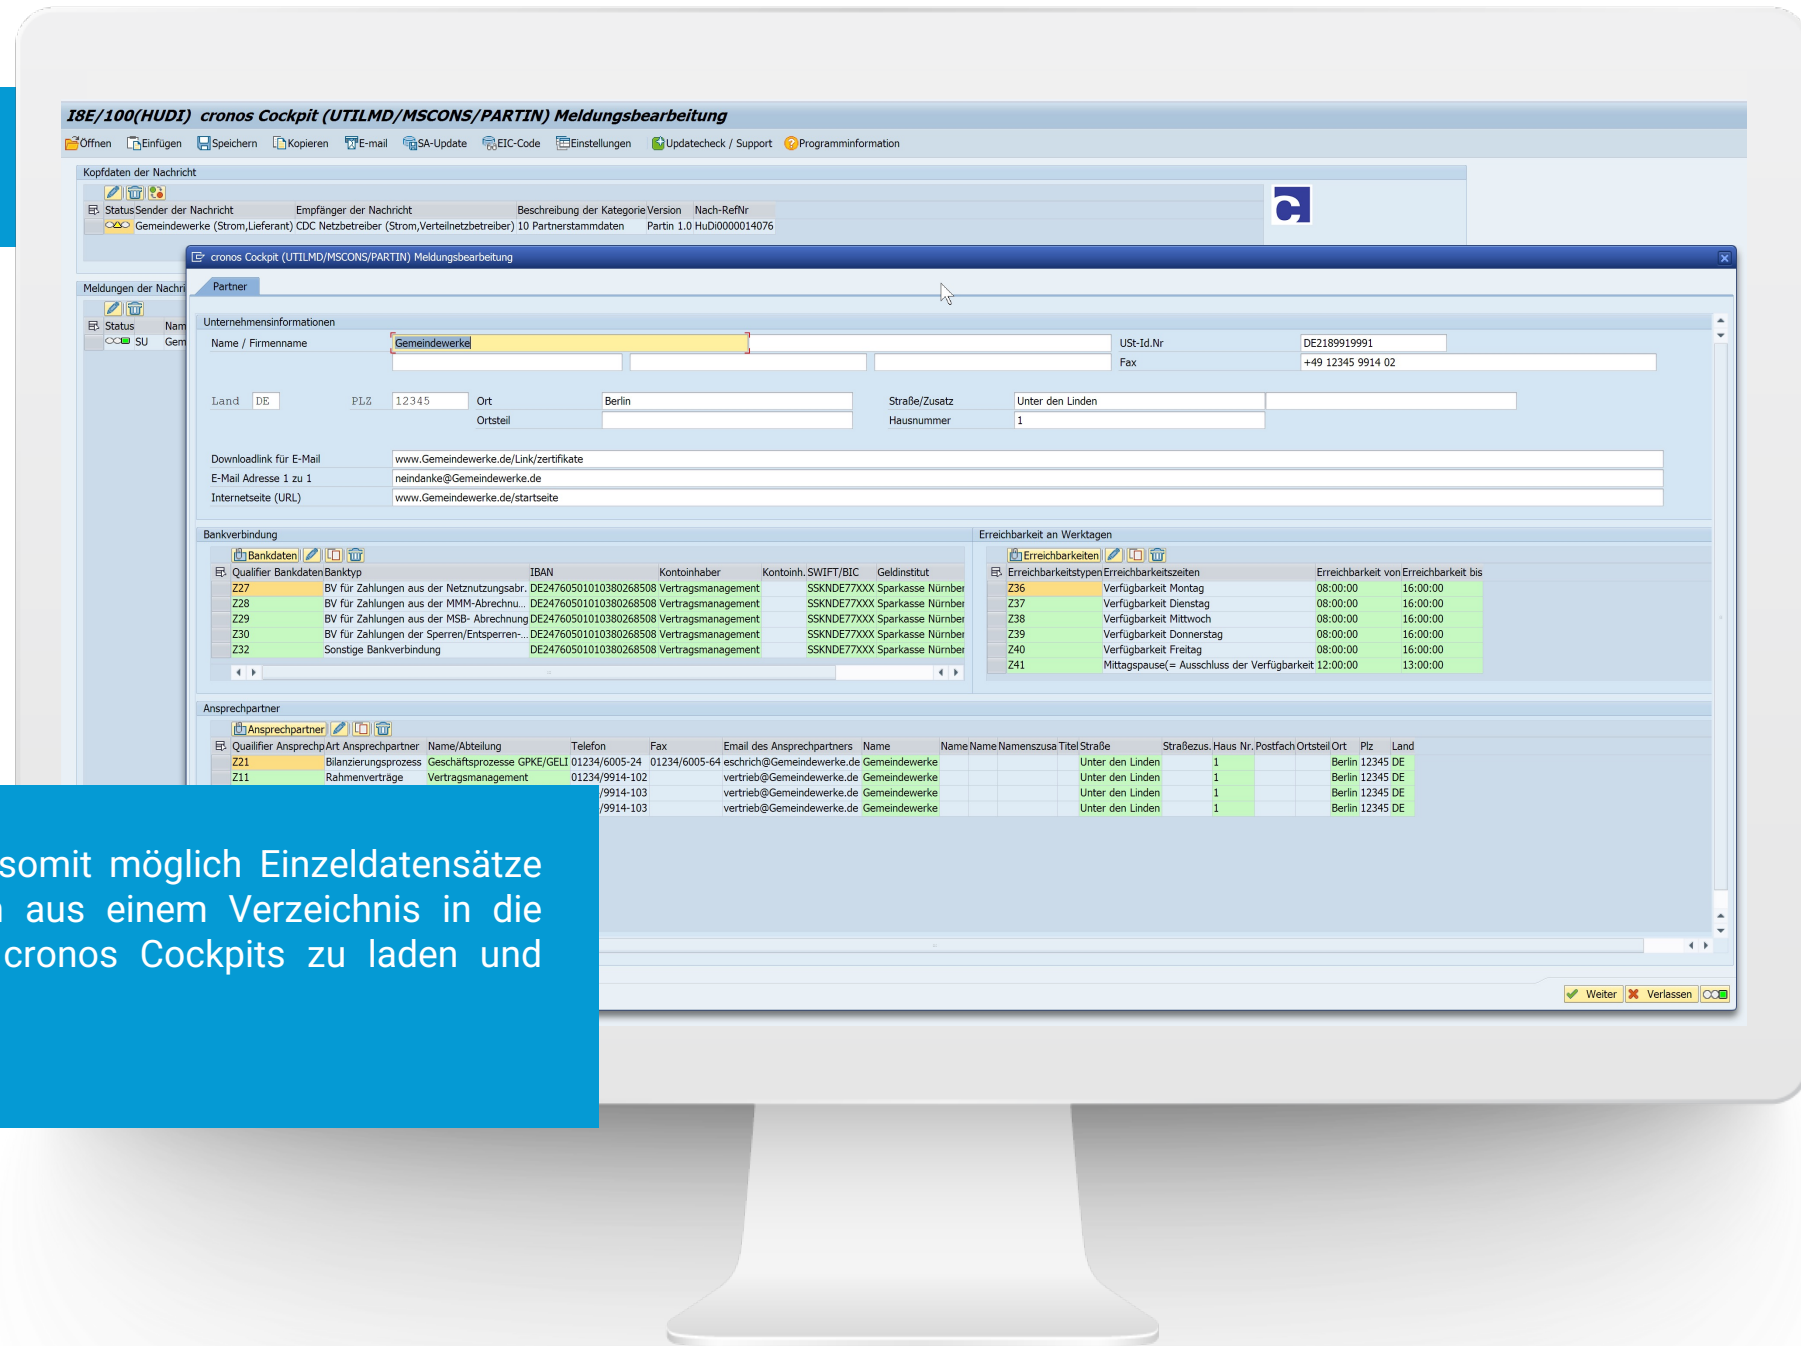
I8E/100(HUDI) cronos Cockpit (UTILMD/MSCONS/PARTIN) Meldungsbearbeitung

Öffnen Einfügen Speichern Kopieren E-mail SA-Update EIC-Code Einstellungen Updatecheck / Support Programminformation

Kopfdaten der Nachricht

| Status | Sender der Nachricht | Empfänger der Nachricht | Beschreibung der Kategorie | Version | Nach-RefNr |
|---|---|---|---|---|---|
| | Gemeindewerke (Strom,Lieferant) | CDC Netzbetreiber (Strom,Verteilnetzbetreiber) | 10 Partnerstammdaten | Partin 1.0 | HuDi0000014076 |

Meldungen der Nachri

Status Nam
SU Gem

cronos Cockpit (UTILMD/MSCONS/PARTIN) Meldungsbearbeitung

Partner

Unternehmensinformationen

Name / Firmenname Gemeindewerke
USt-Id.Nr DE2189919991
Fax +49 12345 9914 02

Land DE PLZ 12345 Ort Berlin Straße/Zusatz Unter den Linden
Ortsteil Hausnummer 1

Downloadlink für E-Mail www.Gemeindewerke.de/Link/zertifikate
E-Mail Adresse 1 zu 1 neindanke@Gemeindewerke.de
Internetseite (URL) www.Gemeindewerke.de/startseite

Bankverbindung

Bankdaten

| Qualifier Bankdaten | Banktyp | IBAN | Kontoinhaber | Kontoinh. | SWIFT/BIC | Geldinstitut |
|---|---|---|---|---|---|---|
| Z27 | BV für Zahlungen aus der Netznutzungsabr. | DE24760501010380268508 | Vertragsmanagement | | SSKNDE77XXX | Sparkasse Nürnber |
| Z28 | BV für Zahlungen aus der MMM-Abrechnu... | DE24760501010380268508 | Vertragsmanagement | | SSKNDE77XXX | Sparkasse Nürnber |
| Z29 | BV für Zahlungen aus der MSB- Abrechnung | DE24760501010380268508 | Vertragsmanagement | | SSKNDE77XXX | Sparkasse Nürnber |
| Z30 | BV für Zahlungen der Sperren/Entsperren-... | DE24760501010380268508 | Vertragsmanagement | | SSKNDE77XXX | Sparkasse Nürnber |
| Z32 | Sonstige Bankverbindung | DE24760501010380268508 | Vertragsmanagement | | SSKNDE77XXX | Sparkasse Nürnber |

Erreichbarkeit an Werktagen

Erreichbarkeiten

| Erreichbarkeitstypen | Erreichbarkeitszeiten | Erreichbarkeit von | Erreichbarkeit bis |
|---|---|---|---|
| Z36 | Verfügbarkeit Montag | 08:00:00 | 16:00:00 |
| Z37 | Verfügbarkeit Dienstag | 08:00:00 | 16:00:00 |
| Z38 | Verfügbarkeit Mittwoch | 08:00:00 | 16:00:00 |
| Z39 | Verfügbarkeit Donnerstag | 08:00:00 | 16:00:00 |
| Z40 | Verfügbarkeit Freitag | 08:00:00 | 16:00:00 |
| Z41 | Mittagspause(= Ausschluss der Verfügbarkeit | 12:00:00 | 13:00:00 |

Ansprechpartner

Ansprechpartner

| Qualifier Ansprechp | Art Ansprechpartner | Name/Abteilung | Telefon | Fax | Email des Ansprechpartners | Name | Name | Name | Namenszusa | Titel | Straße | Straßezus. | Haus Nr. | Postfach | Ortsteil | Ort | Plz | Land |
|---|---|---|---|---|---|---|---|---|---|---|---|---|---|---|---|---|---|---|
| Z21 | Bilanzierungsprozess | Geschäftsprozesse GPKE/GELI | 01234/6005-24 | 01234/6005-64 | eschrich@Gemeindewerke.de | Gemeindewerke | | | | | Unter den Linden | | 1 | | | Berlin | 12345 | DE |
| Z11 | Rahmenverträge | Vertragsmanagement | 01234/9914-102 | | vertrieb@Gemeindewerke.de | Gemeindewerke | | | | | Unter den Linden | | 1 | | | Berlin | 12345 | DE |
| | | | /9914-103 | | vertrieb@Gemeindewerke.de | Gemeindewerke | | | | | Unter den Linden | | 1 | | | Berlin | 12345 | DE |
| | | | /9914-103 | | vertrieb@Gemeindewerke.de | Gemeindewerke | | | | | Unter den Linden | | 1 | | | Berlin | 12345 | DE |

Weiter Verlassen

somit möglich Einzeldatensätze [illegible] aus einem Verzeichnis in die cronos Cockpits zu laden und